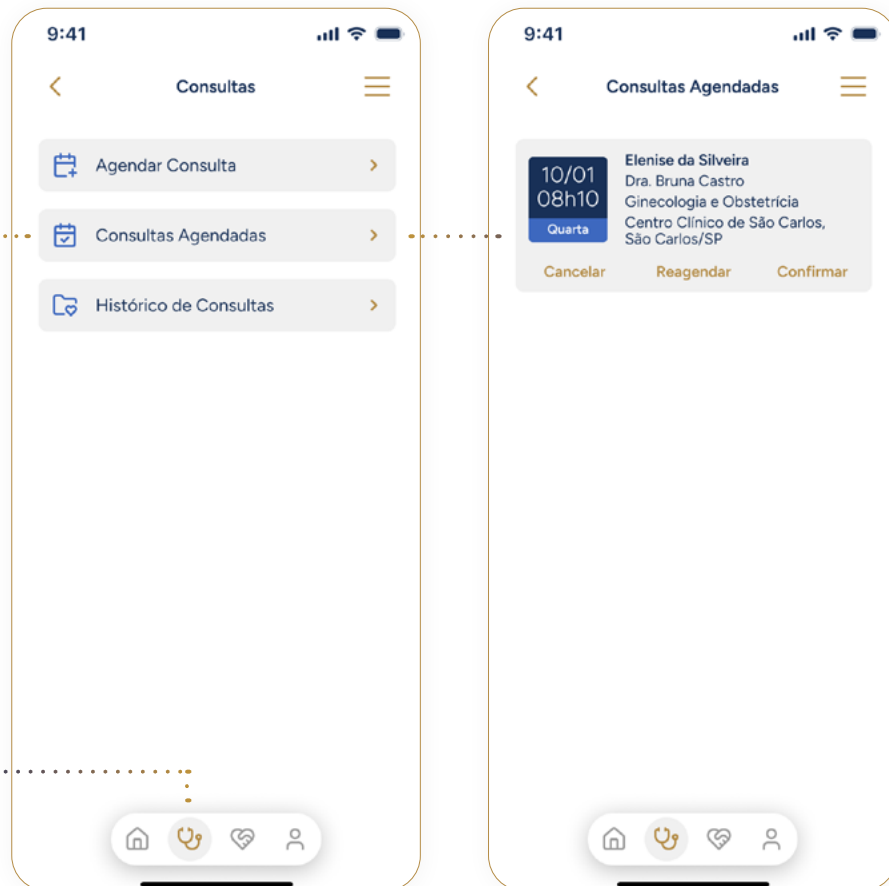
9:41

Consultas

Agendar Consulta

Consultas Agendadas

Histórico de Consultas

9:41

Consultas Agendadas

10/01
08h10
Quarta

Elenise da Silveira
Dra. Bruna Castro
Ginecologia e Obstetrícia
Centro Clínico de São Carlos, São Carlos/SP

Cancelar Reagendar Confirmar